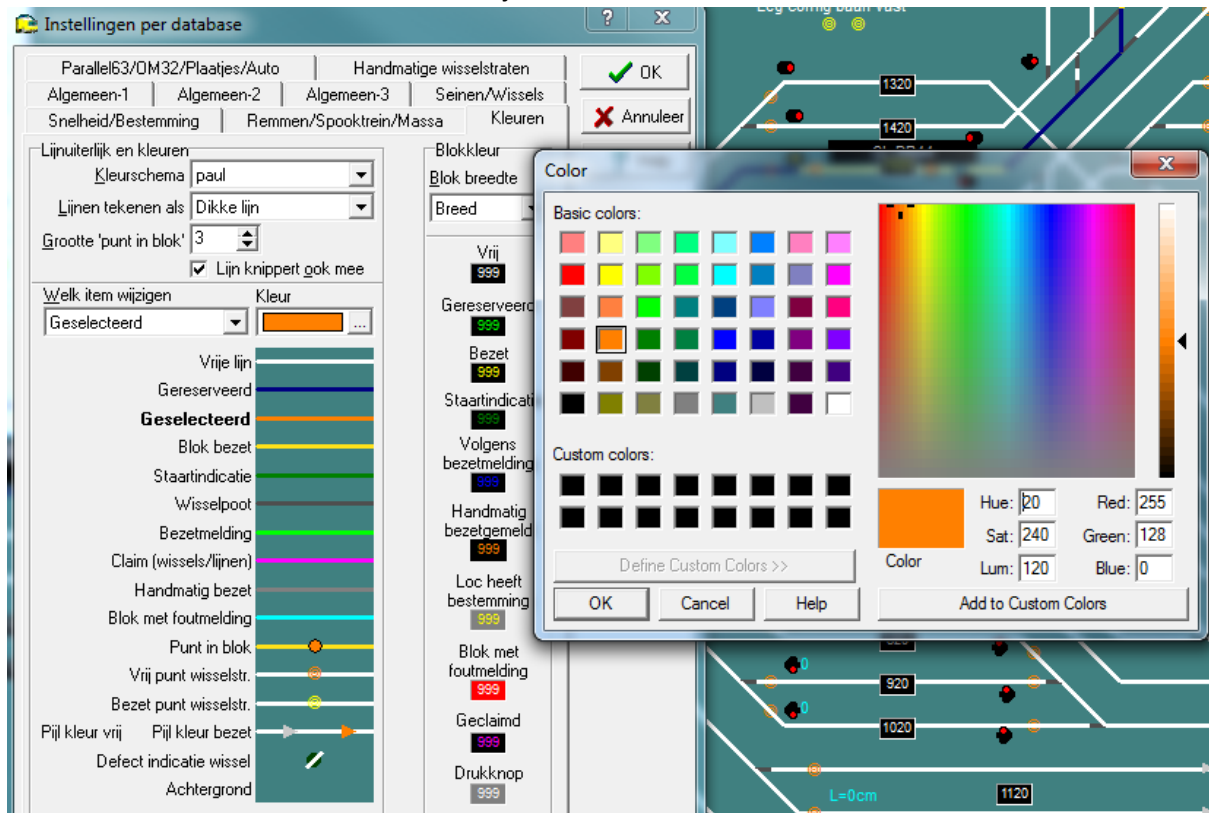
Instellingen per database

Parallel63/OM32/Plaatjes/Auto
Handmatige wisselstraten
Algemeen-1
Algemeen-2
Algemeen-3
Seinen/Wissels
Snelheid/Bestemming
Remmen/Spooktrein/Massa
Kleuren

OK
Annuleer

Lijnuiterlijk en kleuren
Kleurschema paul
Lijnen tekenen als Dikke lijn
Grootte 'punt in blok' 3
Lijn knippert ook mee
Welk item wijzigen
Kleur
Geselecteerd

Vrije lijn
Gereserveerd
Geselecteerd
Blok bezet
Staartindicatie
Wisselpoot
Bezetmelding
Claim (wissels/lijnen)
Handmatig bezet
Blok met foutmelding
Punt in blok
Vrij punt wisselstr.
Bezet punt wisselstr.
Pijl kleur vrij
Pijl kleur bezet
Defect indicatie wissel
Achtergrond

Blokkleur
Blok breedte
Breed
Vrij
999
Gereserveerd
999
Bezet
999
Staartindicati
999
Volgens bezetmelding
999
Handmatig bezetgemeld
999
Loc heeft bestemming
999
Blok met foutmelding
999
Geclaimd
999
Drukknop
999

Color
Basic colors:
Custom colors:
Define Custom Colors >>
OK
Cancel
Help
Color
Hue: 20
Sat: 240
Lum: 120
Red: 255
Green: 128
Blue: 0
Add to Custom Colors

1320
1420
920
1020
1120
L=0cm